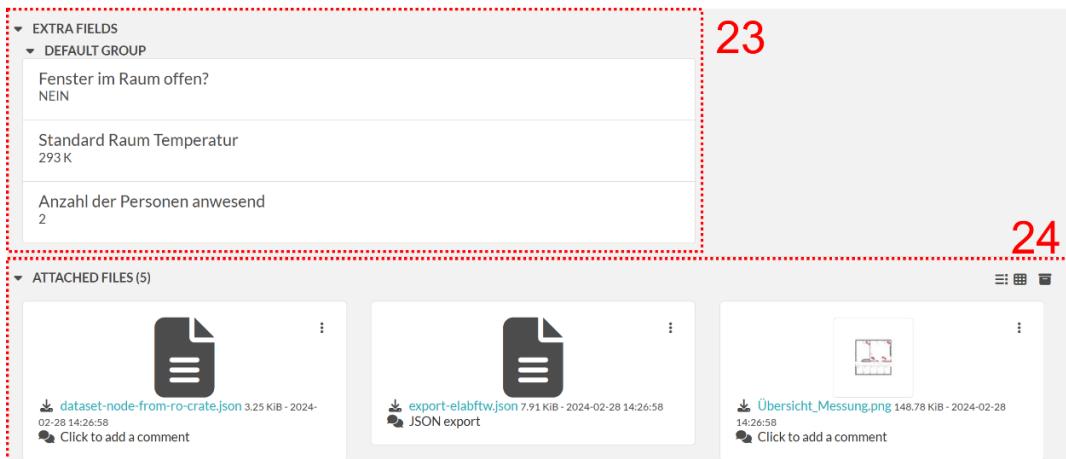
EXTRA FIELDS

DEFAULT GROUP

Fenster im Raum offen?
NEIN

Standard Raum Temperatur
293 K

Anzahl der Personen anwesend
2

23

24

ATTACHED FILES (5)

dataset-node-from-ro-crate.json 3.25 KiB - 2024-02-28 14:26:58
Click to add a comment

export-elabftw.json 7.91 KiB - 2024-02-28 14:26:58
JSON export

Übersicht_Messung.png 148.78 KiB - 2024-02-28 14:26:58
Click to add a comment